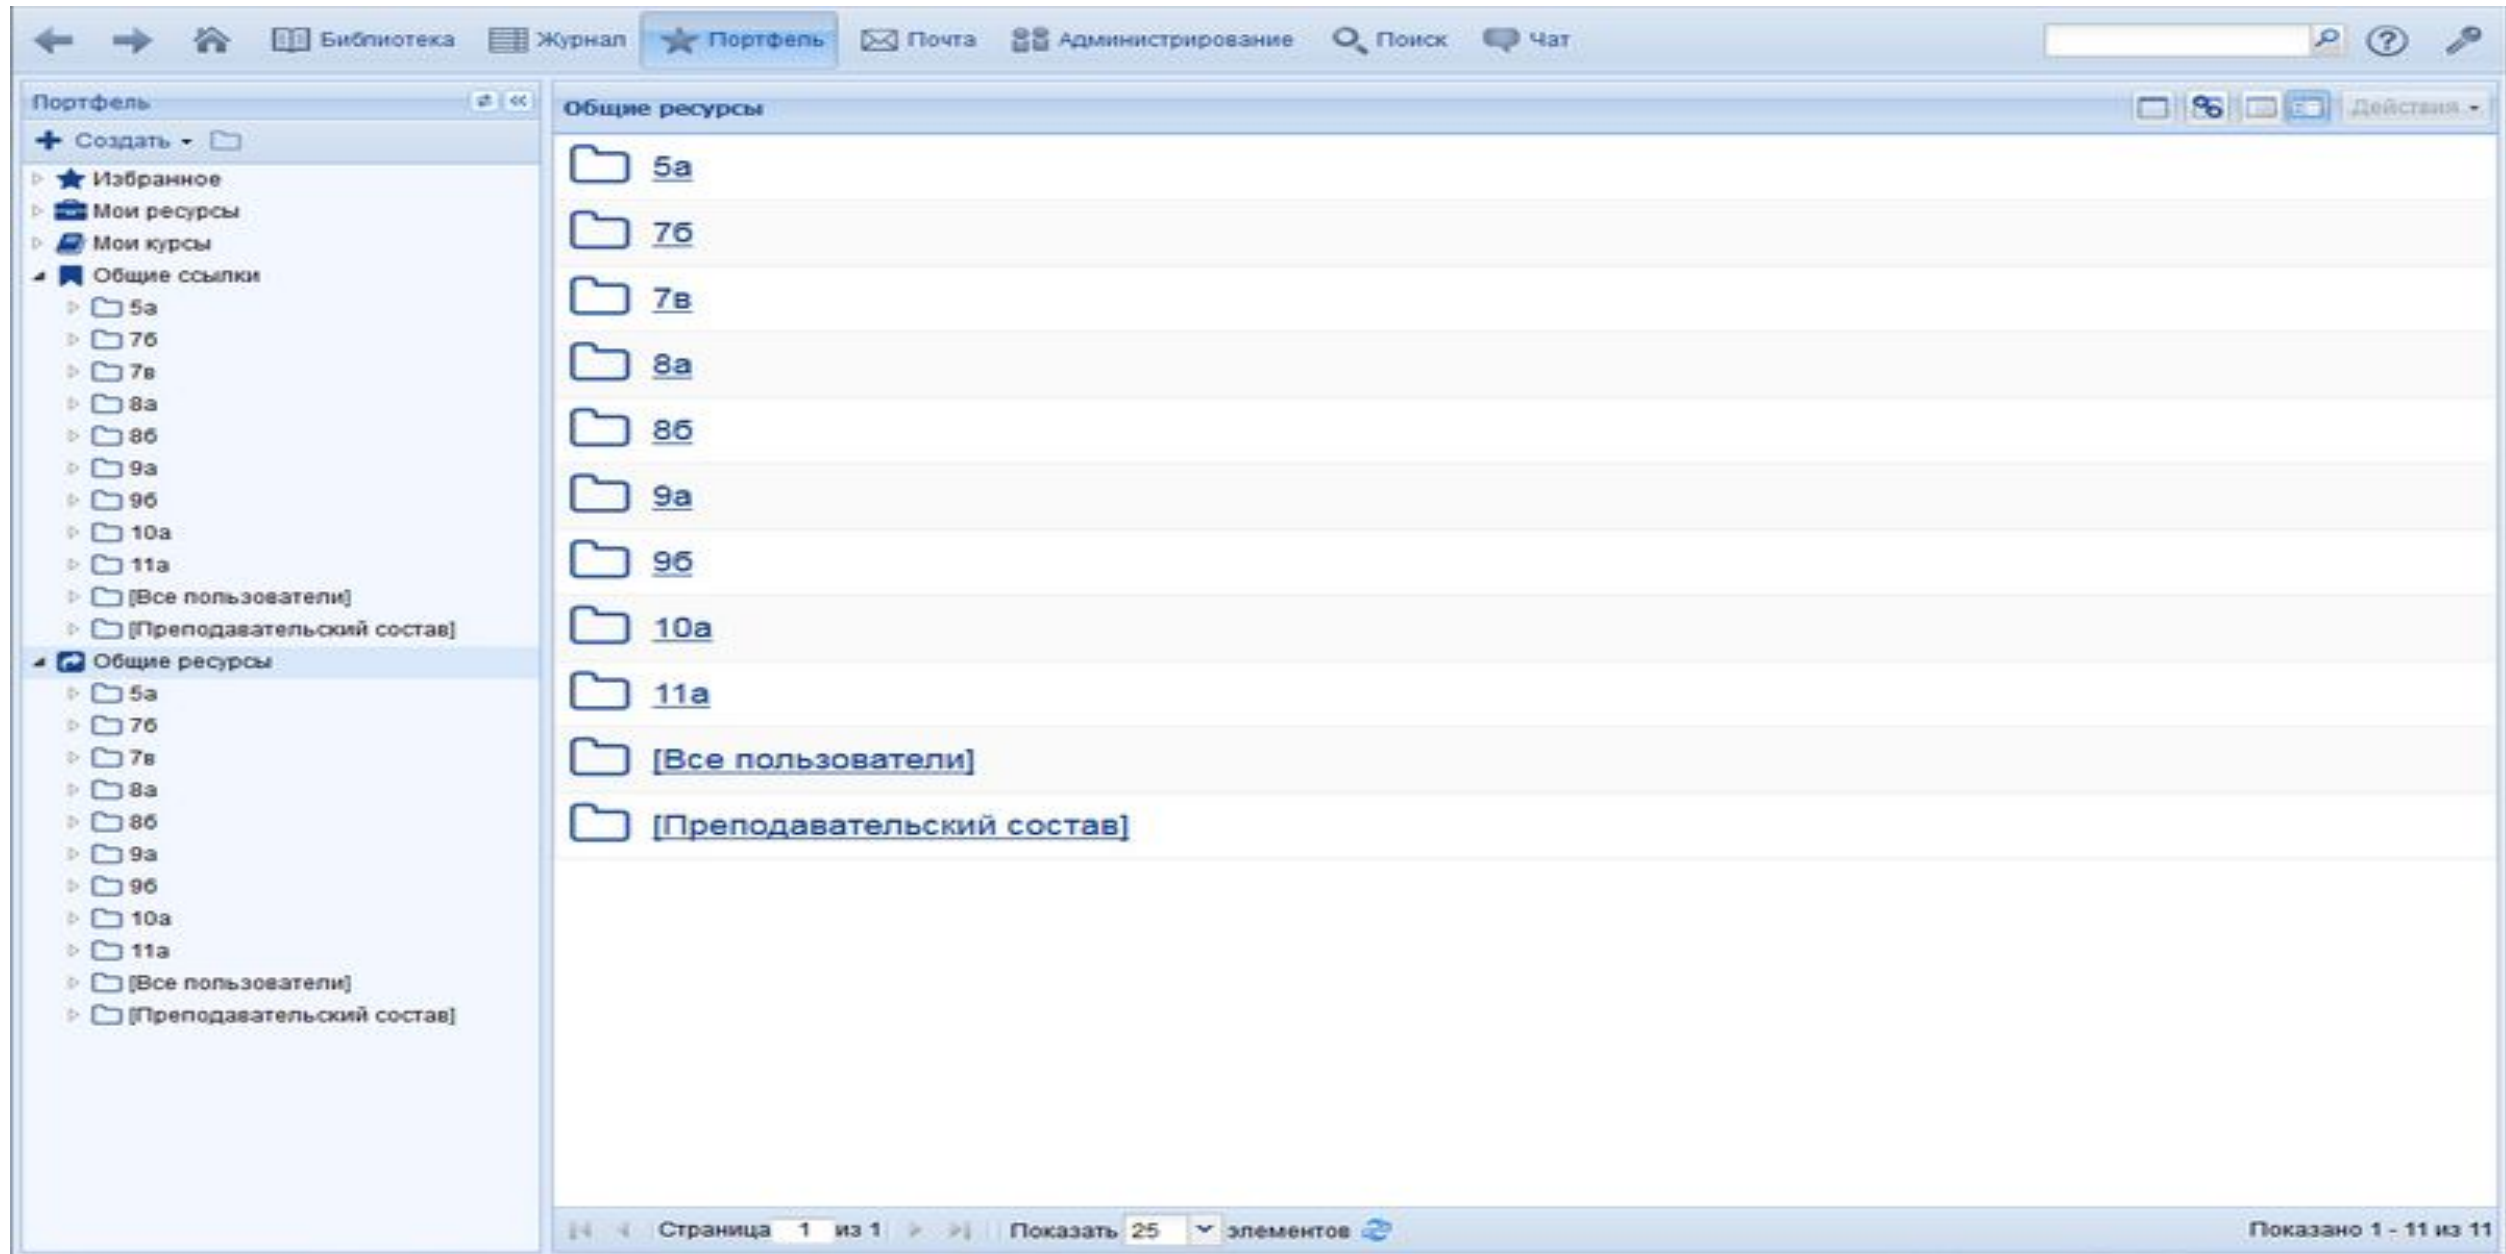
Библиотека Журнал Портфель Почта Администрирование Поиск Чат

Портфель

Создать

Избранное
Мои ресурсы
Мои курсы
Общие ссылки
5а
7б
7в
8а
8б
9а
9б
10а
11а
[Все пользователи]
[Преподавательский состав]
Общие ресурсы
5а
7б
7в
8а
8б
9а
9б
10а
11а
[Все пользователи]
[Преподавательский состав]

Общие ресурсы

Действия

5а
7б
7в
8а
8б
9а
9б
10а
11а
[Все пользователи]
[Преподавательский состав]

Страница 1 из 1 Показать 25 элементов

Показано 1 - 11 из 11